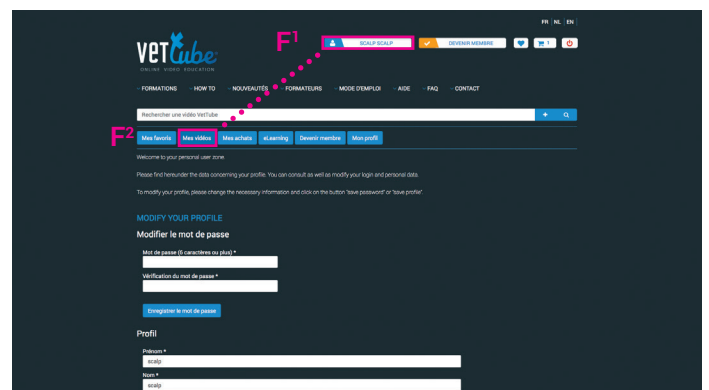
FR | NL | EN

VETtube
ONLINE VIDEO EDUCATION

F$^1$

SCALP SCALP

DEVENIR MEMBRE

1

FORMATIONS   HOW TO   NOUVEAUTÉS   FORMATEURS   MODE D'EMPLOI   AIDE   FAQ   CONTACT

Rechercher une vidéo VetTube

F$^2$

Mes favoris | Mes vidéos | Mes achats | eLearning | Devenir membre | Mon profil

Welcome to your personal user zone.

Please find hereunder the data concerning your profile. You can consult as well as modify your login and personal data.

To modify your profile, please change the necessary information and click on the button 'save password' or 'save profile'.

MODIFY YOUR PROFILE

Modifier le mot de passe

Mot de passe (6 caractères ou plus) *

Vérification du mot de passe *

Enregistrer le mot de passe

Profil

Prénom *
scalp

Nom *
scalp